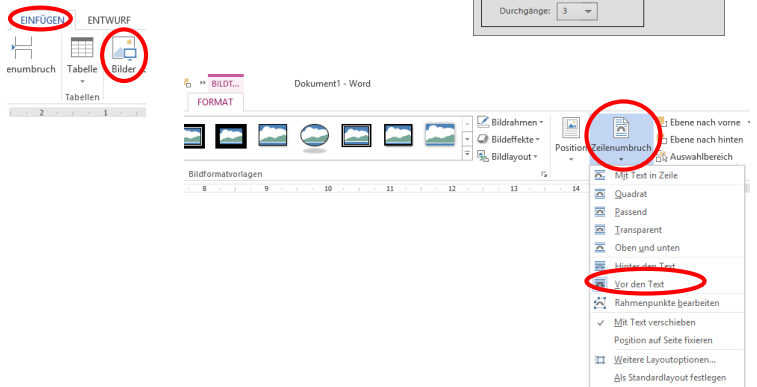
EINFÜGEN ENTWURF

enumbruch Tabelle Bilder

Tabellen

Durchgänge: 3

BILDT...

Dokument1 - Word

FORMAT

Bildrahmen
Bildeffekte
Bildlayout

Position Zeilenumbruch

Ebene nach vorne
Ebene nach hinten
Auswahlbereich

Bildformatvorlagen

Mit Text in Zeile
Quadrat
Passend
Transparent
Oben und unten
Hinter den Text
Vor den Text
Rahmenpunkte bearbeiten
Mit Text verschieben
Position auf Seite fixieren
Weitere Layoutoptionen...
Als Standardlayout festlegen